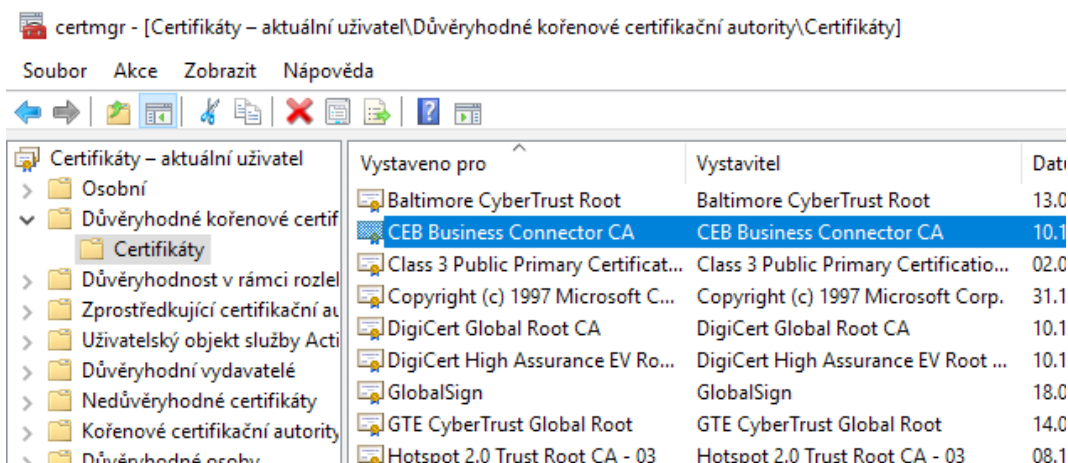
certmgr - [Certifikáty – aktuální uživatel\Důvěryhodné kořenové certifikační autority\Certifikáty]

Soubor Akce Zobrazit Nápověda

Certifikáty – aktuální uživatel
Osobní
Důvěryhodné kořenové certif
Certifikáty
Důvěryhodnost v rámci rozlel
Zprostředkující certifikační au
Uživatelský objekt služby Acti
Důvěryhodní vydavatelé
Nedůvěryhodné certifikáty
Kořenové certifikační autority
Důvěryhodné osoby

| Vystaveno pro | Vystavitel | Datu |
|---|---|---|
| Baltimore CyberTrust Root | Baltimore CyberTrust Root | 13.0 |
| CEB Business Connector CA | CEB Business Connector CA | 10.1 |
| Class 3 Public Primary Certificat... | Class 3 Public Primary Certificatio... | 02.0 |
| Copyright (c) 1997 Microsoft C... | Copyright (c) 1997 Microsoft Corp. | 31.1 |
| DigiCert Global Root CA | DigiCert Global Root CA | 10.1 |
| DigiCert High Assurance EV Ro... | DigiCert High Assurance EV Root ... | 10.1 |
| GlobalSign | GlobalSign | 18.0 |
| GTE CyberTrust Global Root | GTE CyberTrust Global Root | 14.0 |
| Hotspot 2.0 Trust Root CA - 03 | Hotspot 2.0 Trust Root CA - 03 | 08.1 |